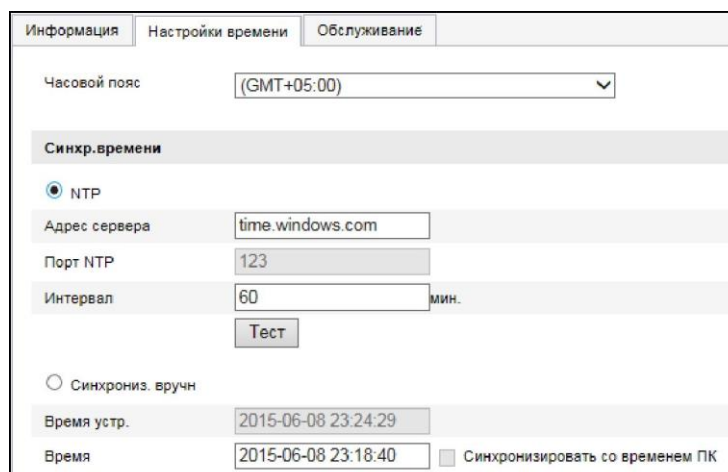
Информация | Настройки времени | Обслуживание

Часовой пояс (GMT+05:00)

Синхр.времени

NTP

Адрес сервера time.windows.com

Порт NTP 123

Интервал 60 мин.

Тест

Синхрониз. вручн

Время устр. 2015-06-08 23:24:29

Время 2015-06-08 23:18:40 Синхронизировать со временем ПК